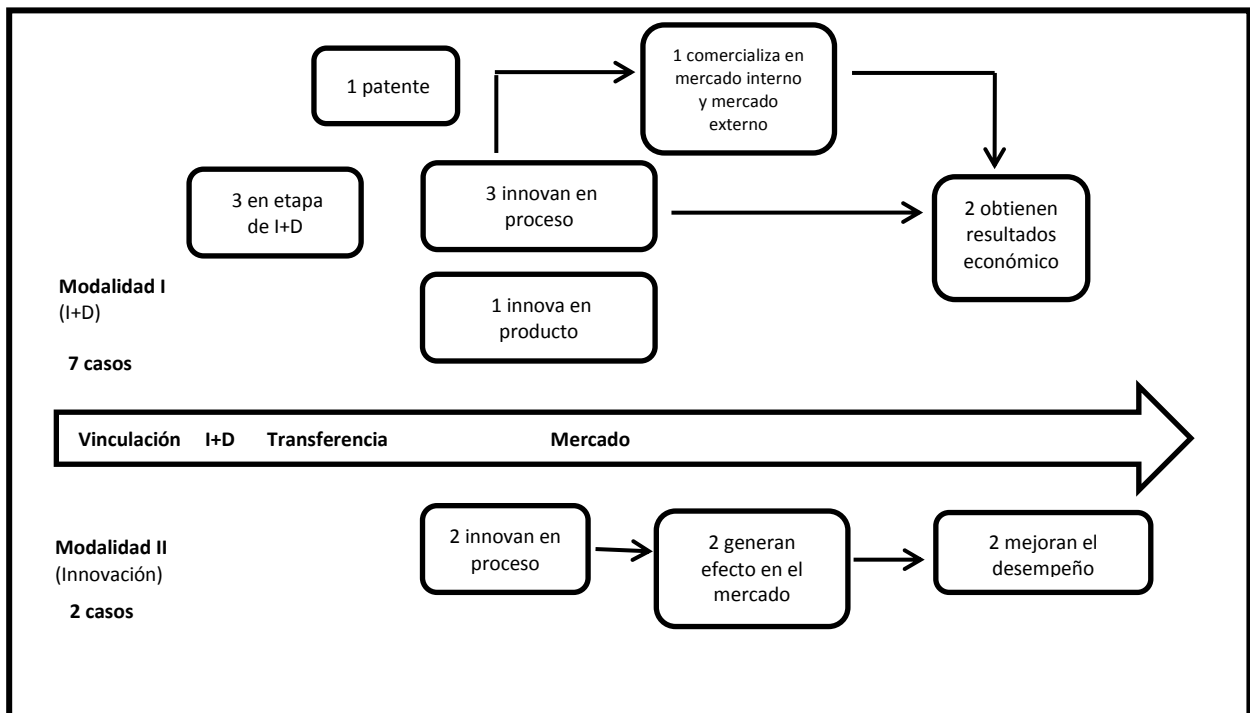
1 patente

1 comercializa en mercado interno y mercado externo

3 en etapa de I+D

3 innovan en proceso

2 obtienen resultados económico

**Modalidad I**
(I+D)

1 innova en producto

**7 casos**

**Vinculación** **I+D** **Transferencia** **Mercado**

**Modalidad II**
(Innovación)

2 innovan en proceso

2 generan efecto en el mercado

2 mejoran el desempeño

**2 casos**